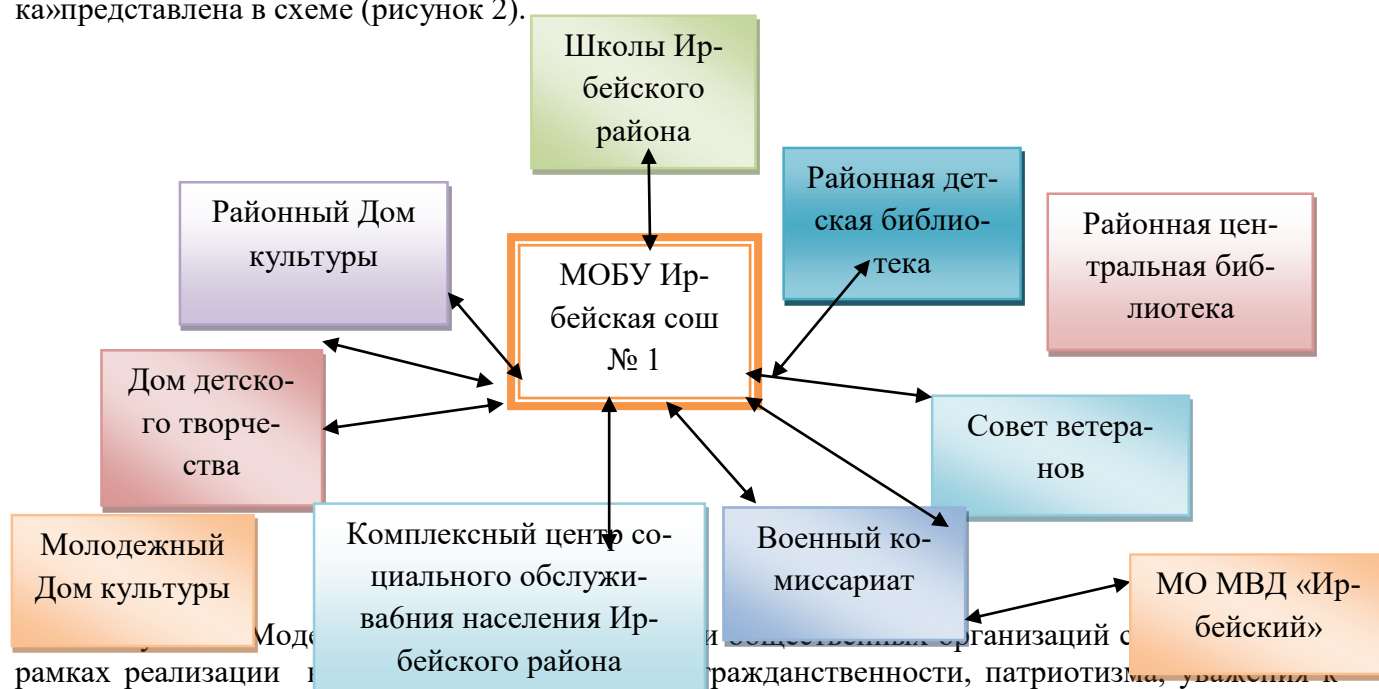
ка»представлена в схеме (рисунок 2).

Школы Ирбейского района

Районный Дом культуры

МОБУ Ирбейская сош № 1

Районная детская библиотека

Районная центральная библиотека

Дом детского творчества

Совет ветеранов

Молодежный Дом культуры

Комплексный центр социального обслужива6ния населения Ирбейского района

Военный комиссариат

МО МВД «Ирбейский»

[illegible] Моде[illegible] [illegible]и общественных организаций с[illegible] рамках реализации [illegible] гражданственности, патриотизма, уважения к